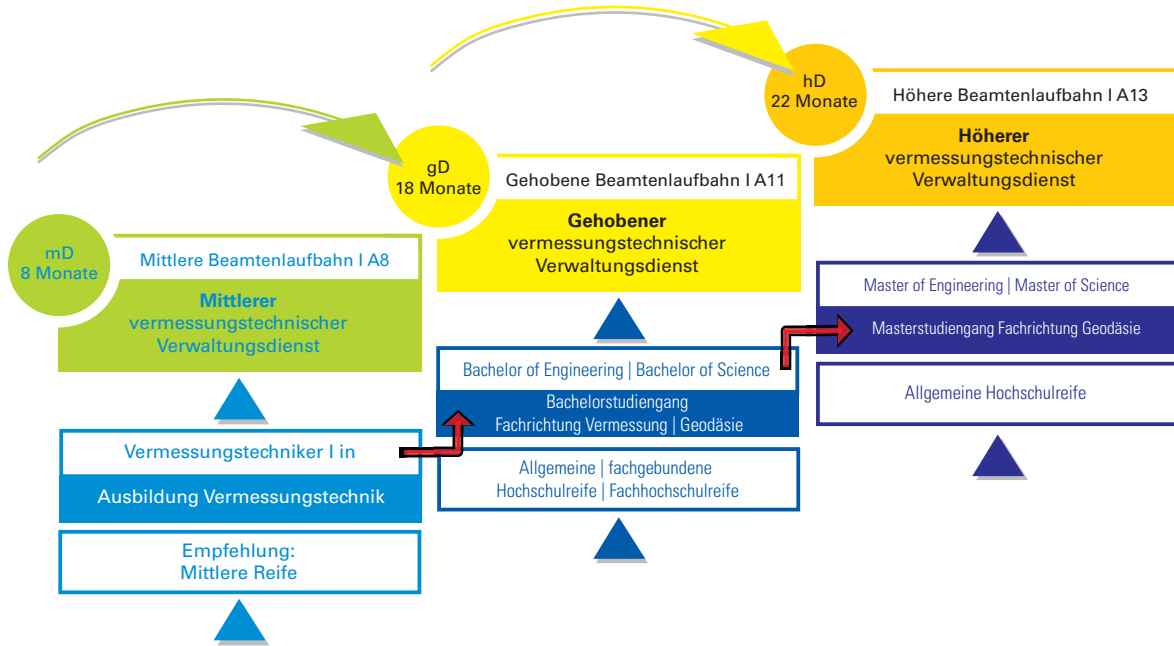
mD
8 Monate

Mittlere Beamtenlaufbahn I A8

Mittlerer vermessungstechnischer Verwaltungsdienst

Vermessungstechniker I in

Ausbildung Vermessungstechnik

Empfehlung:
Mittlere Reife

gD
18 Monate

Gehobene Beamtenlaufbahn I A11

Gehobener vermessungstechnischer Verwaltungsdienst

Bachelor of Engineering | Bachelor of Science

Bachelorstudiengang
Fachrichtung Vermessung | Geodäsie

Allgemeine | fachgebundene
Hochschulreife | Fachhochschulreife

hD
22 Monate

Höhere Beamtenlaufbahn I A13

Höherer vermessungstechnischer Verwaltungsdienst

Master of Engineering | Master of Science

Masterstudiengang Fachrichtung Geodäsie

Allgemeine Hochschulreife